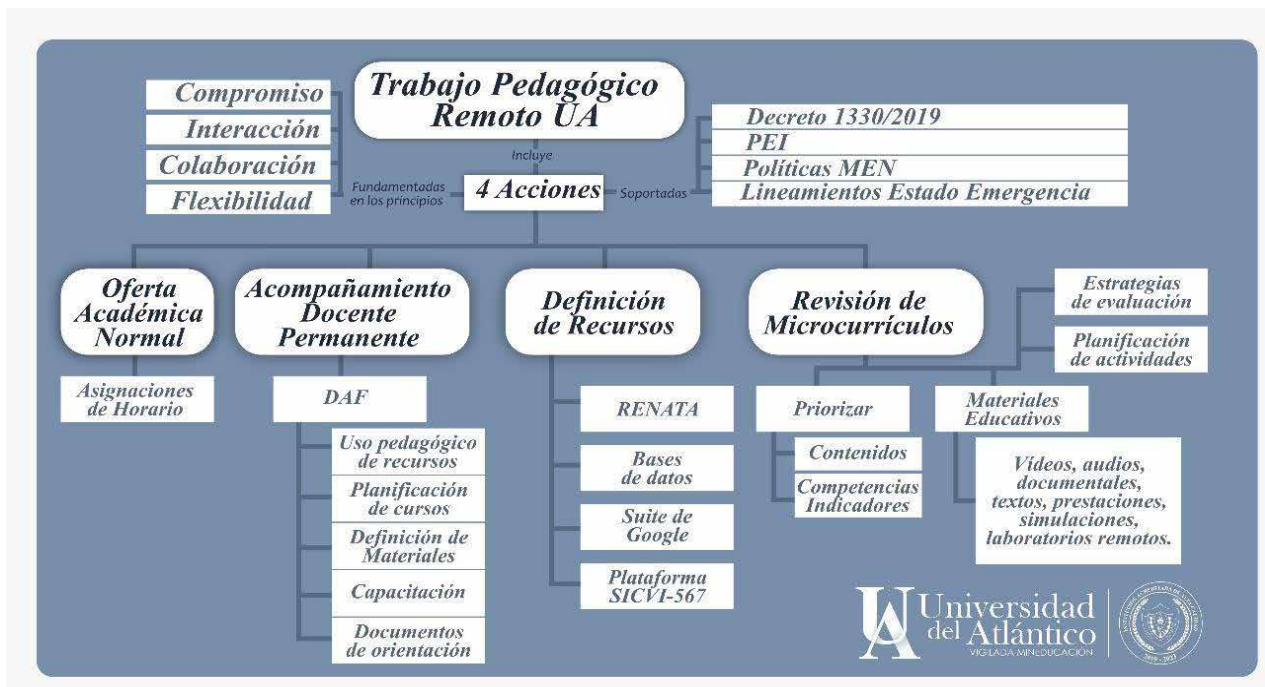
Trabajo Pedagógico Remoto UA

Compromiso
Interacción
Colaboración
Flexibilidad

Incluye

Fundamentadas en los principios

4 Acciones

Soportadas

Decreto 1330/2019
PEI
Politicas MEN
Lineamientos Estado Emergencia

Oferta Académica Normal
Asignaciones de Horario

Acompañamiento Docente Permanente
DAF
Uso pedagógico de recursos
Planificación de cursos
Definición de Materiales
Capacitación
Documentos de orientación

Definición de Recursos
RENATA
Bases de datos
Suite de Google
Plataforma SICVI-567

Revisión de Microcurrículos
Estrategias de evaluación
Planificación de actividades
Priorizar
Contenidos
Competencias Indicadores
Materiales Educativos
Vídeos, audios, documentales, textos, prestaciones, simulaciones, laboratorios remotos.

UA Universidad del Atlántico
VIGILADA MINEDUCACIÓN
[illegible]